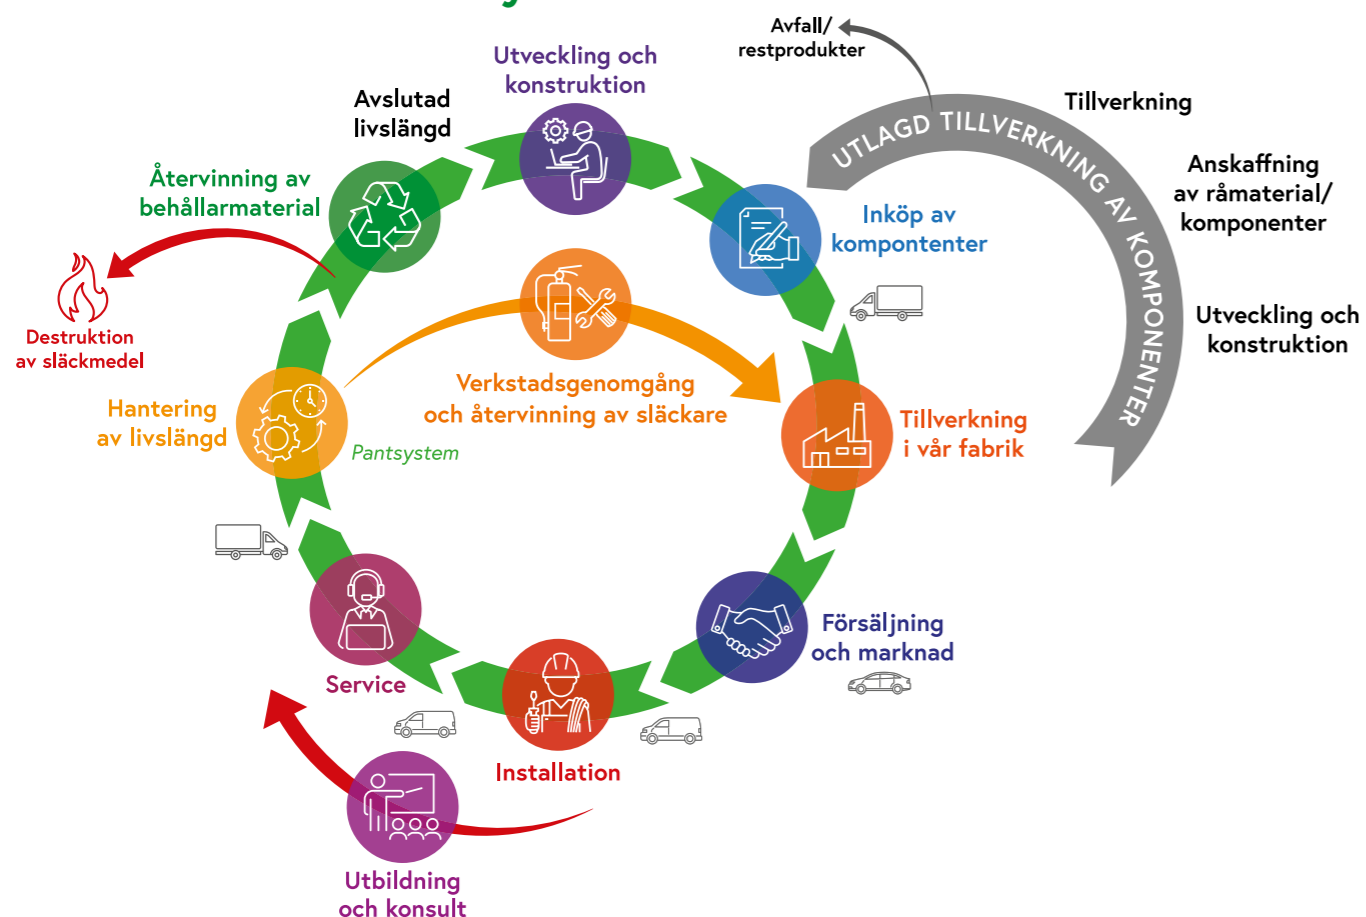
Avfall/
restprodukter

Tillverkning

Anskaffning av råmaterial/ komponenter

Utveckling och konstruktion

UTLAGD TILLVERKNING AV KOMPONENTER

Utveckling och konstruktion

Avslutad livslängd

Återvinning av behållarmaterial

Destruktion av släckmedel

Inköp av kompontenter

Verkstadsgenomgång och återvinning av släckare

Tillverkning i vår fabrik

Hantering av livslängd

Pantsystem

Försäljning och marknad

Service

Installation

Utbildning och konsult